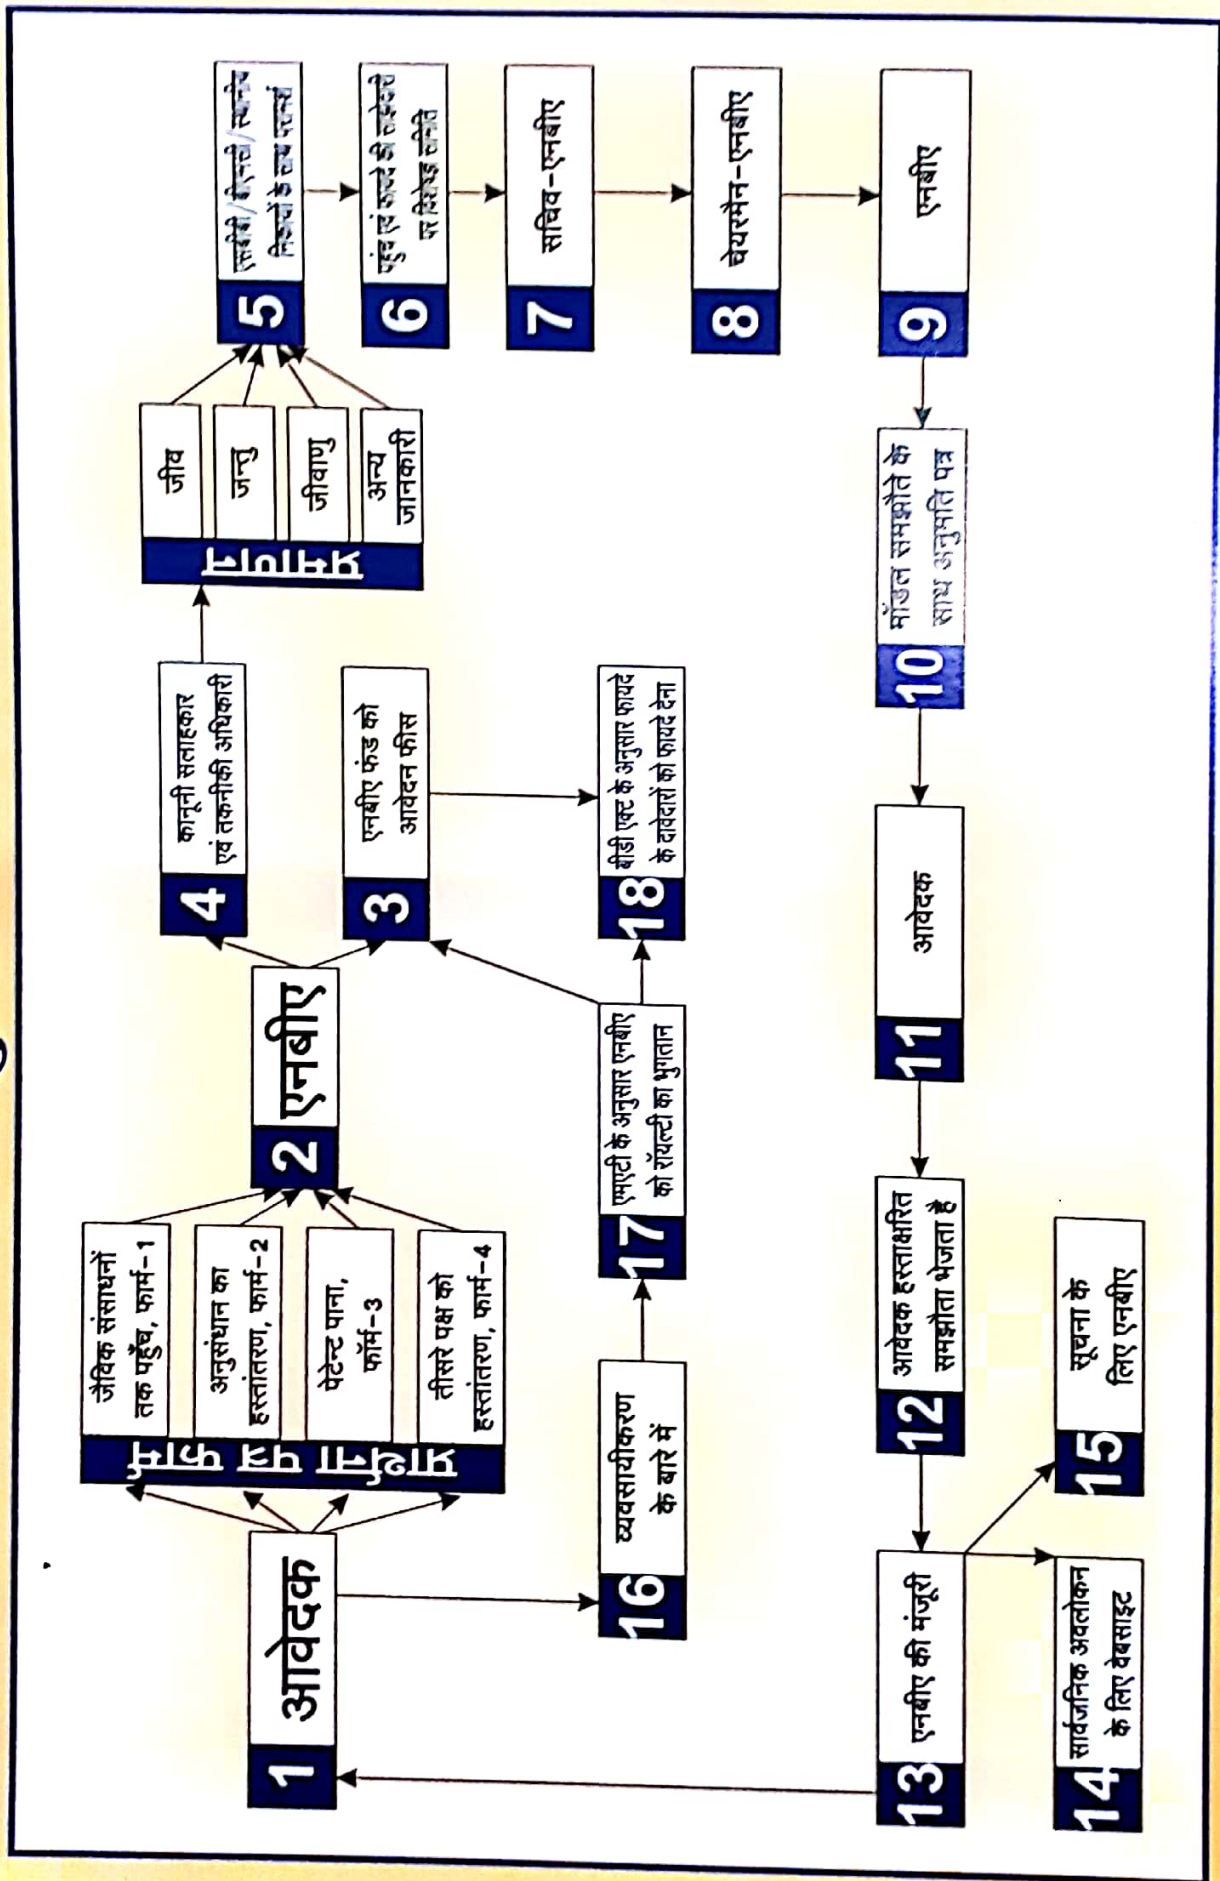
1 आवेदक

आवेदन पत्र प्रारूप

जैविक संसाधनों तक पहुँच, फार्म-1

अनुसंधान का हस्तांतरण, फार्म-2

पेटेन्ट पाना, फॉर्म-3

तीसरे पक्ष को हस्तांतरण, फार्म-4

2 एनबीए

4 कानूनी सलाहकार एवं तकनीकी अधिकारी

3 एनबीए फंड को आवेदन फीस

प्रमाण

जीव

जन्तु

जीवाणु

अन्य जानकारी

5 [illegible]

6 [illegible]

7 सचिव-एनबीए

8 चेयरमैन-एनबीए

9 एनबीए

10 मॉडल समझौते के साथ अनुमति पत्र

11 आवेदक

12 आवेदक हस्ताक्षरित समझौता भेजता है

13 एनबीए की मंजूरी

14 सार्वजनिक अवलोकन के लिए वेबसाइट

15 सूचना के लिए एनबीए

16 व्यवसायीकरण के बारे में

17 एमएटी के अनुसार एनबीए को रॉयल्टी का भुगतान

18 बीडी एक्ट के अनुसार फायदे के दावेदारों को फायदे देना